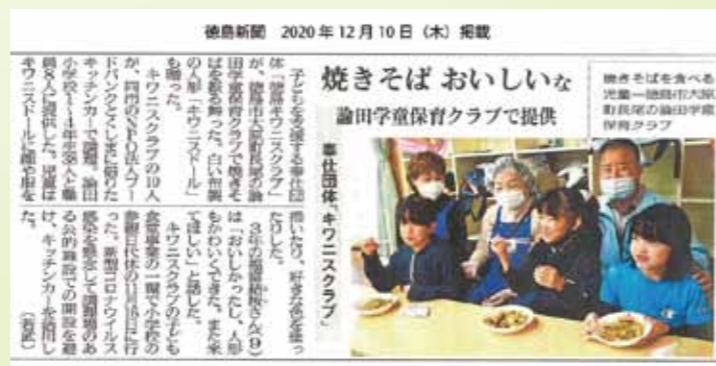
徳島新聞　2020年12月10日（木）掲載

焼きそば おいしいな

論田学童保育クラブで提供

奉仕団体「キワニスクラブ」

焼きそばを食べる児童＝徳島市大原町長尾の論田学童保育クラブ

子どもを支援する奉仕団体「徳島キワニスクラブ」が、徳島市大原町長尾の論田学童保育クラブで焼きそばを振る舞った。白い布袋の人形「キワニスドール」も贈った。

キワニスクラブの10人が、同市のNPO法人フードバンクとくしまに借りたキッチンカーで調理。論田小学校1～4年の38人と職員8人に提供した。児童はキワニスドールに絵や名前を描いたり、好きな色を塗ったりした。

3年の國重結梨さん(9)は「おいしかったし、人形もかわいくできた。また来てほしい」と話した。

キワニスクラブの子ども食堂事業の一環で小学校の参観日以外では初めて行った。新型コロナウイルス感染を懸念して調理場のある公的施設での開催を避け、キッチンカーを使用した。（宮武）